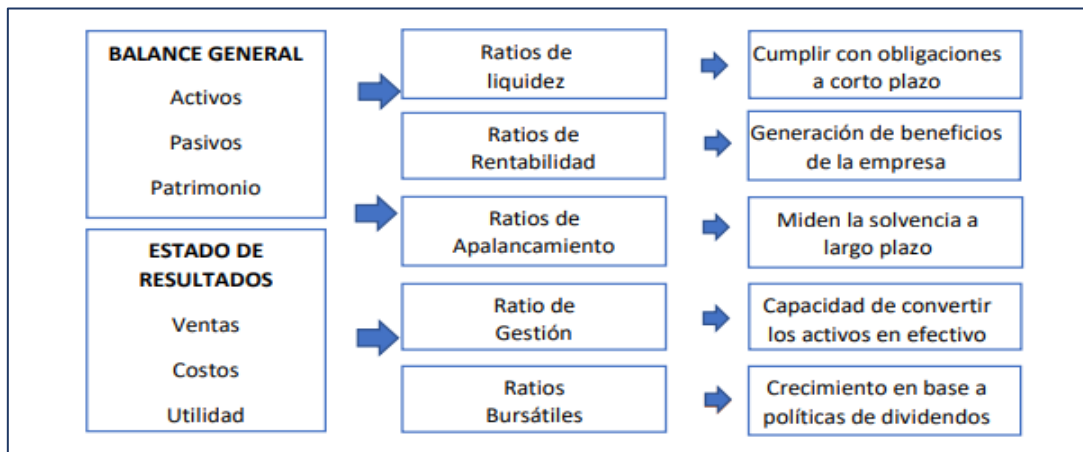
BALANCE GENERAL
Activos
Pasivos
Patrimonio

ESTADO DE RESULTADOS
Ventas
Costos
Utilidad

Ratios de liquidez
Ratios de Rentabilidad
Ratios de Apalancamiento
Ratio de Gestión
Ratios Bursátiles

Cumplir con obligaciones a corto plazo
Generación de beneficios de la empresa
Miden la solvencia a largo plazo
Capacidad de convertir los activos en efectivo
Crecimiento en base a políticas de dividendos